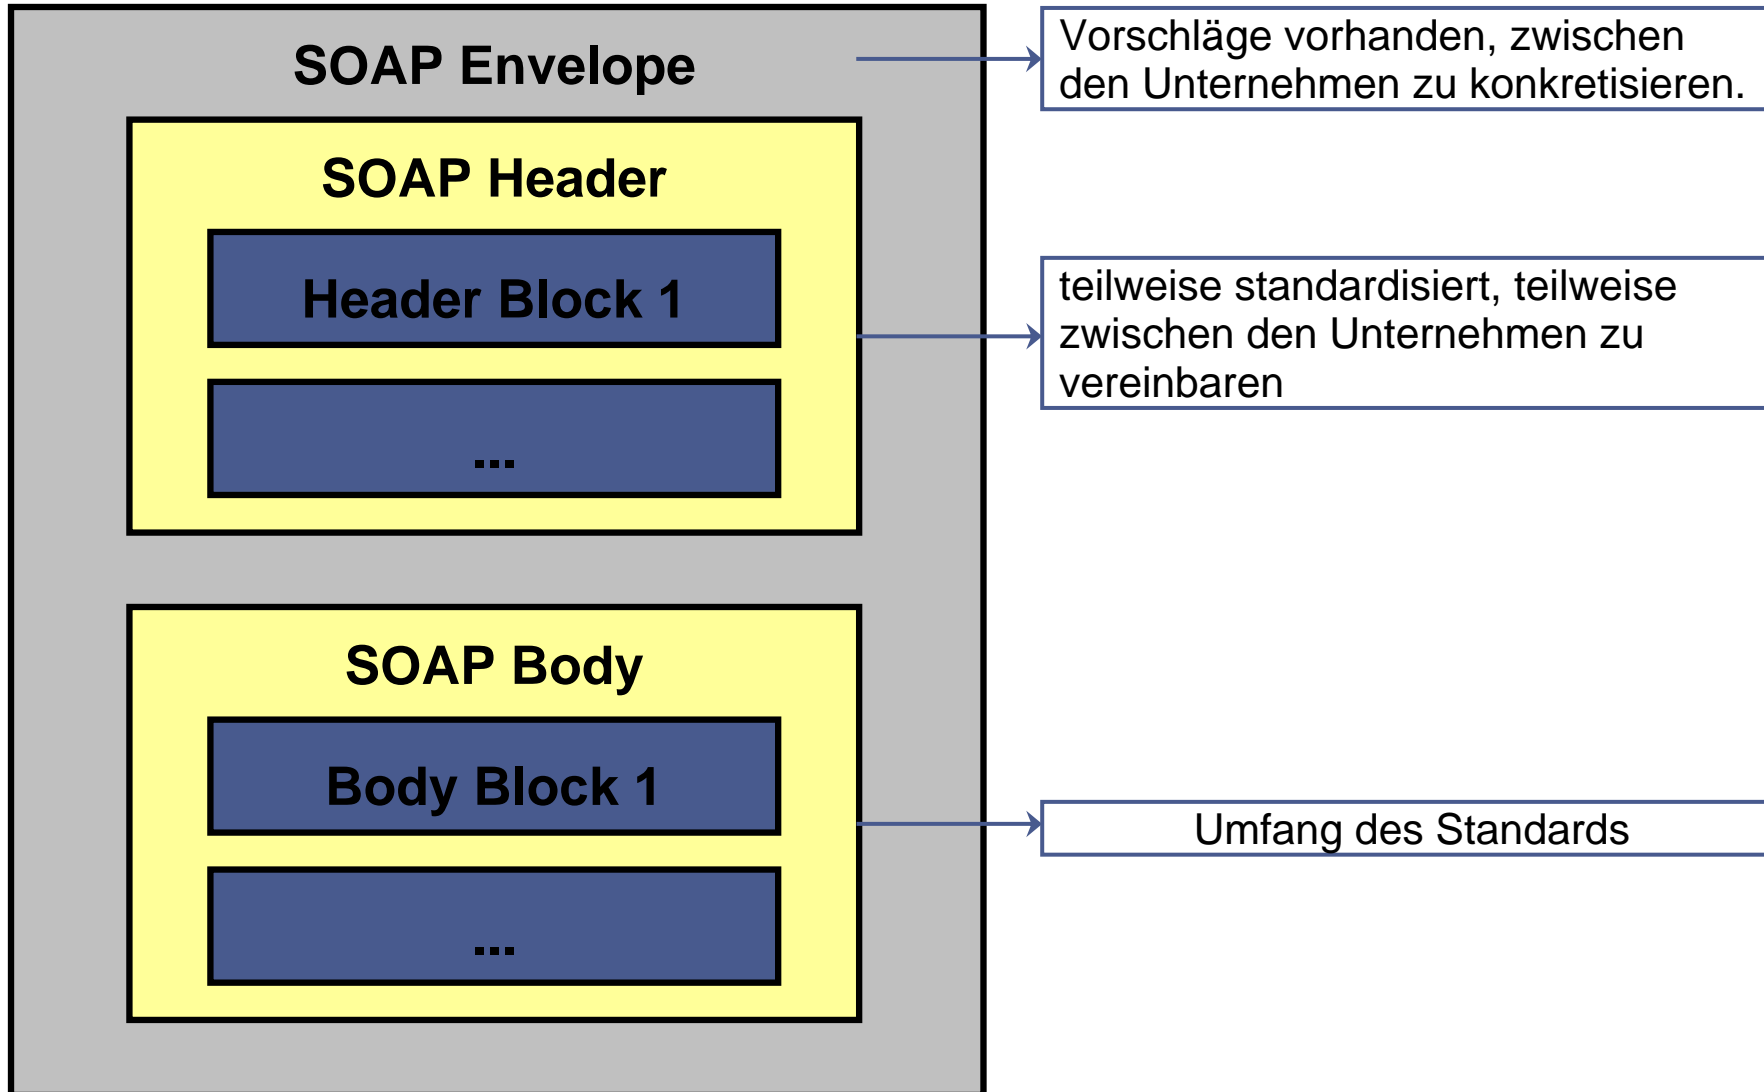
SOAP Envelope

SOAP Header

Header Block 1

...

SOAP Body

Body Block 1

...

Vorschläge vorhanden, zwischen den Unternehmen zu konkretisieren.

teilweise standardisiert, teilweise zwischen den Unternehmen zu vereinbaren

Umfang des Standards